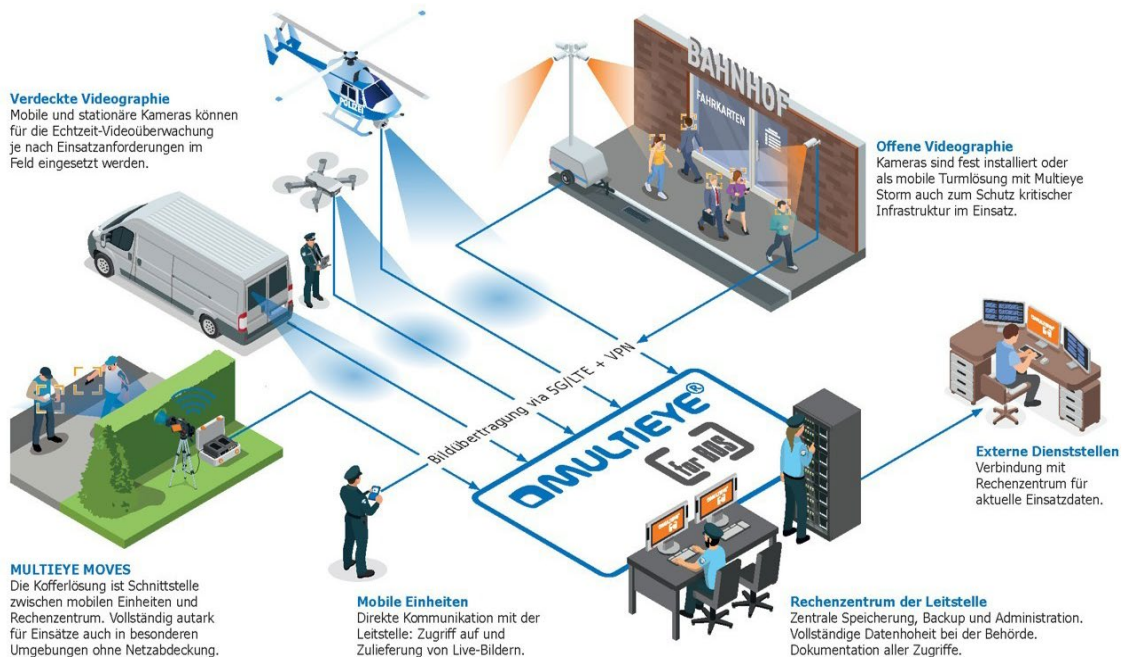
Verdeckte Videographie
Mobile und stationäre Kameras können für die Echtzeit-Videoüberwachung je nach Einsatzanforderungen im Feld eingesetzt werden.

POLIZEI

BAHNHOF

FAHRKARTEN

Offene Videographie
Kameras sind fest installiert oder als mobile Turmlösung mit Multieye Storm auch zum Schutz kritischer Infrastruktur im Einsatz.

Bildübertragung via 5G/LTE + VPN

MULTIEYE®

[for BOS]

Externe Dienststellen
Verbindung mit Rechenzentrum für aktuelle Einsatzdaten.

MULTIEYE MOVES
Die Kofferlösung ist Schnittstelle zwischen mobilen Einheiten und Rechenzentrum. Vollständig autark für Einsätze auch in besonderen Umgebungen ohne Netzabdeckung.

Mobile Einheiten
Direkte Kommunikation mit der Leitstelle: Zugriff auf und Zulieferung von Live-Bildern.

Rechenzentrum der Leitstelle
Zentrale Speicherung, Backup und Administration. Vollständige Datenhoheit bei der Behörde. Dokumentation aller Zugriffe.